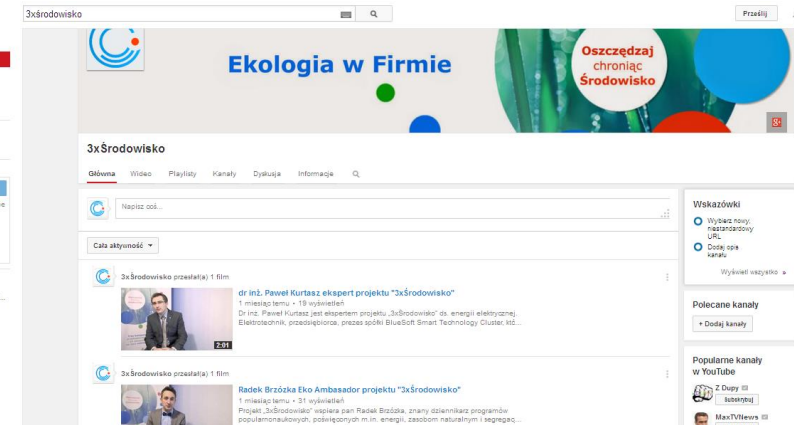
3xśrodowisko

Prześlij

Ekologia w Firmie

Oszczędzaj chroniąc Środowisko

3xŚrodowisko

Główna Wideo Playlisty Kanały Dyskusja Informacje

Napisz coś...

Cała aktywność

3xŚrodowisko przesłał(a) 1 film

dr inż. Paweł Kurtasz ekspert projektu "3xŚrodowisko"

1 miesiąc temu • 19 wyświetleń

Dr inż. Paweł Kurtasz jest ekspertem projektu „3xŚrodowisko" ds. energii elektrycznej. Elektrotechnik, przedsiębiorca, prezes spółki BlueSoft Smart Technology Cluster, któ...

2:01

3xŚrodowisko przesłał(a) 1 film

Radek Brzózka Eko Ambasador projektu "3xŚrodowisko"

1 miesiąc temu • 31 wyświetleń

Projekt „3xŚrodowisko" wspiera pan Radek Brzózka, znany dziennikarz programów popularnonaukowych, poświęconych m.in. energii, zasobom naturalnym i segregac...

Wskazówki

Wybierz nowy, niestandardowy URL

Dodaj opis kanału

Wyświetl wszystko

Polecane kanały

+ Dodaj kanały

Popularne kanały w YouTube

Z Dupy

Subskrybuj

MaxTVNews